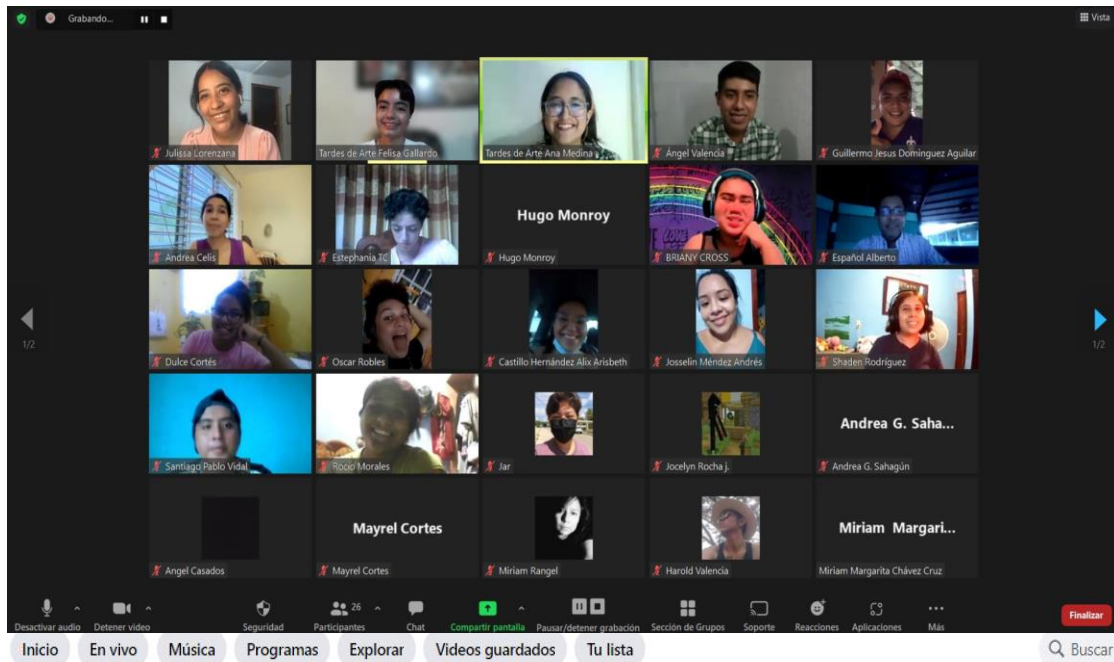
Grabando...

Vista

Julissa Lorenzana
Tardes de Arte Felisa Gallardo
Tardes de Arte Ana Medina
Ángel Valencia
Guillermo Jesus Dominguez Aguilar

Andrea Celis
Estephania TC
Hugo Monroy
Hugo Monroy
BRIANY CROSS
Español Alberto

1/2
Dulce Cortés
Oscar Robles
Castillo Hernández Alix Arisbeth
Josselin Méndez Andrés
Shaden Rodríguez
1/2

Santiago Pablo Vidal
Rocío Morales
Jar
Jocelyn Rocha j.
Andrea G. Saha...
Andrea G. Sahagún

Angel Casados
Mayrel Cortes
Mayrel Cortes
Miriam Rangel
Harold Valencia
Miriam Margari...
Miriam Margarita Chávez Cruz

Desactivar audio
Detener video
Seguridad
26
Participantes
Chat
Compartir pantalla
Pausar/detener grabación
Sección de Grupos
Soporte
Reacciones
Aplicaciones
Más
Finalizar

Inicio
En vivo
Música
Programas
Explorar
Videos guardados
Tu lista
Buscar